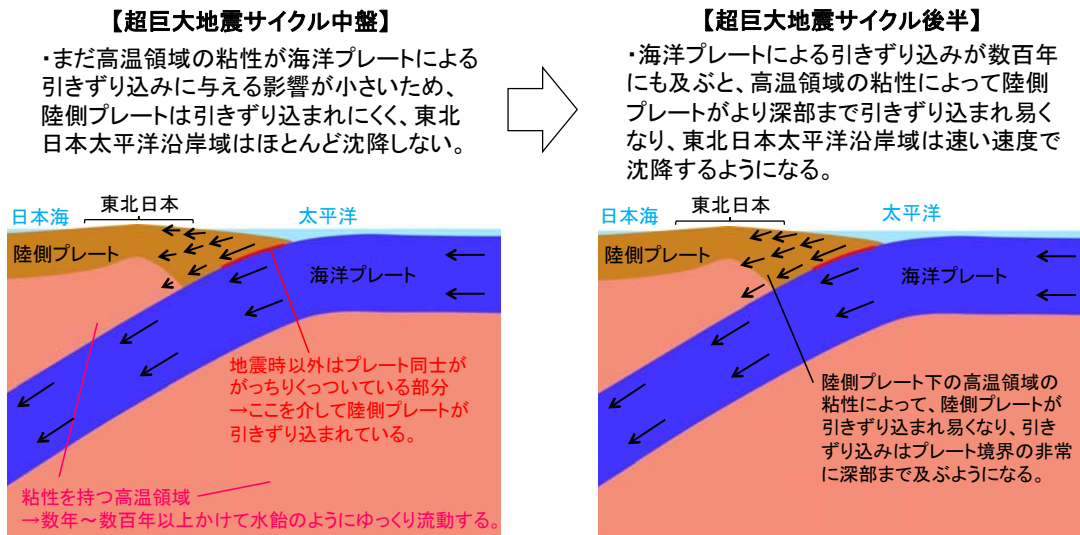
【超巨大地震サイクル中盤】

・まだ高温領域の粘性が海洋プレートによる引きずり込みに与える影響が小さいため、陸側プレートは引きずり込まれにくく、東北日本太平洋沿岸域はほとんど沈降しない。

日本海
東北日本
太平洋
陸側プレート
海洋プレート

地震時以外はプレート同士ががっちりくっついている部分
→ここを介して陸側プレートが引きずり込まれている。

粘性を持つ高温領域
→数年～数百年以上かけて水飴のようにゆっくり流動する。

【超巨大地震サイクル後半】

・海洋プレートによる引きずり込みが数百年にも及ぶと、高温領域の粘性によって陸側プレートがより深部まで引きずり込まれ易くなり、東北日本太平洋沿岸域は速い速度で沈降するようになる。

日本海
東北日本
太平洋
陸側プレート
海洋プレート

陸側プレート下の高温領域の粘性によって、陸側プレートが引きずり込まれ易くなり、引きずり込みはプレート境界の非常に深部まで及ぶようになる。